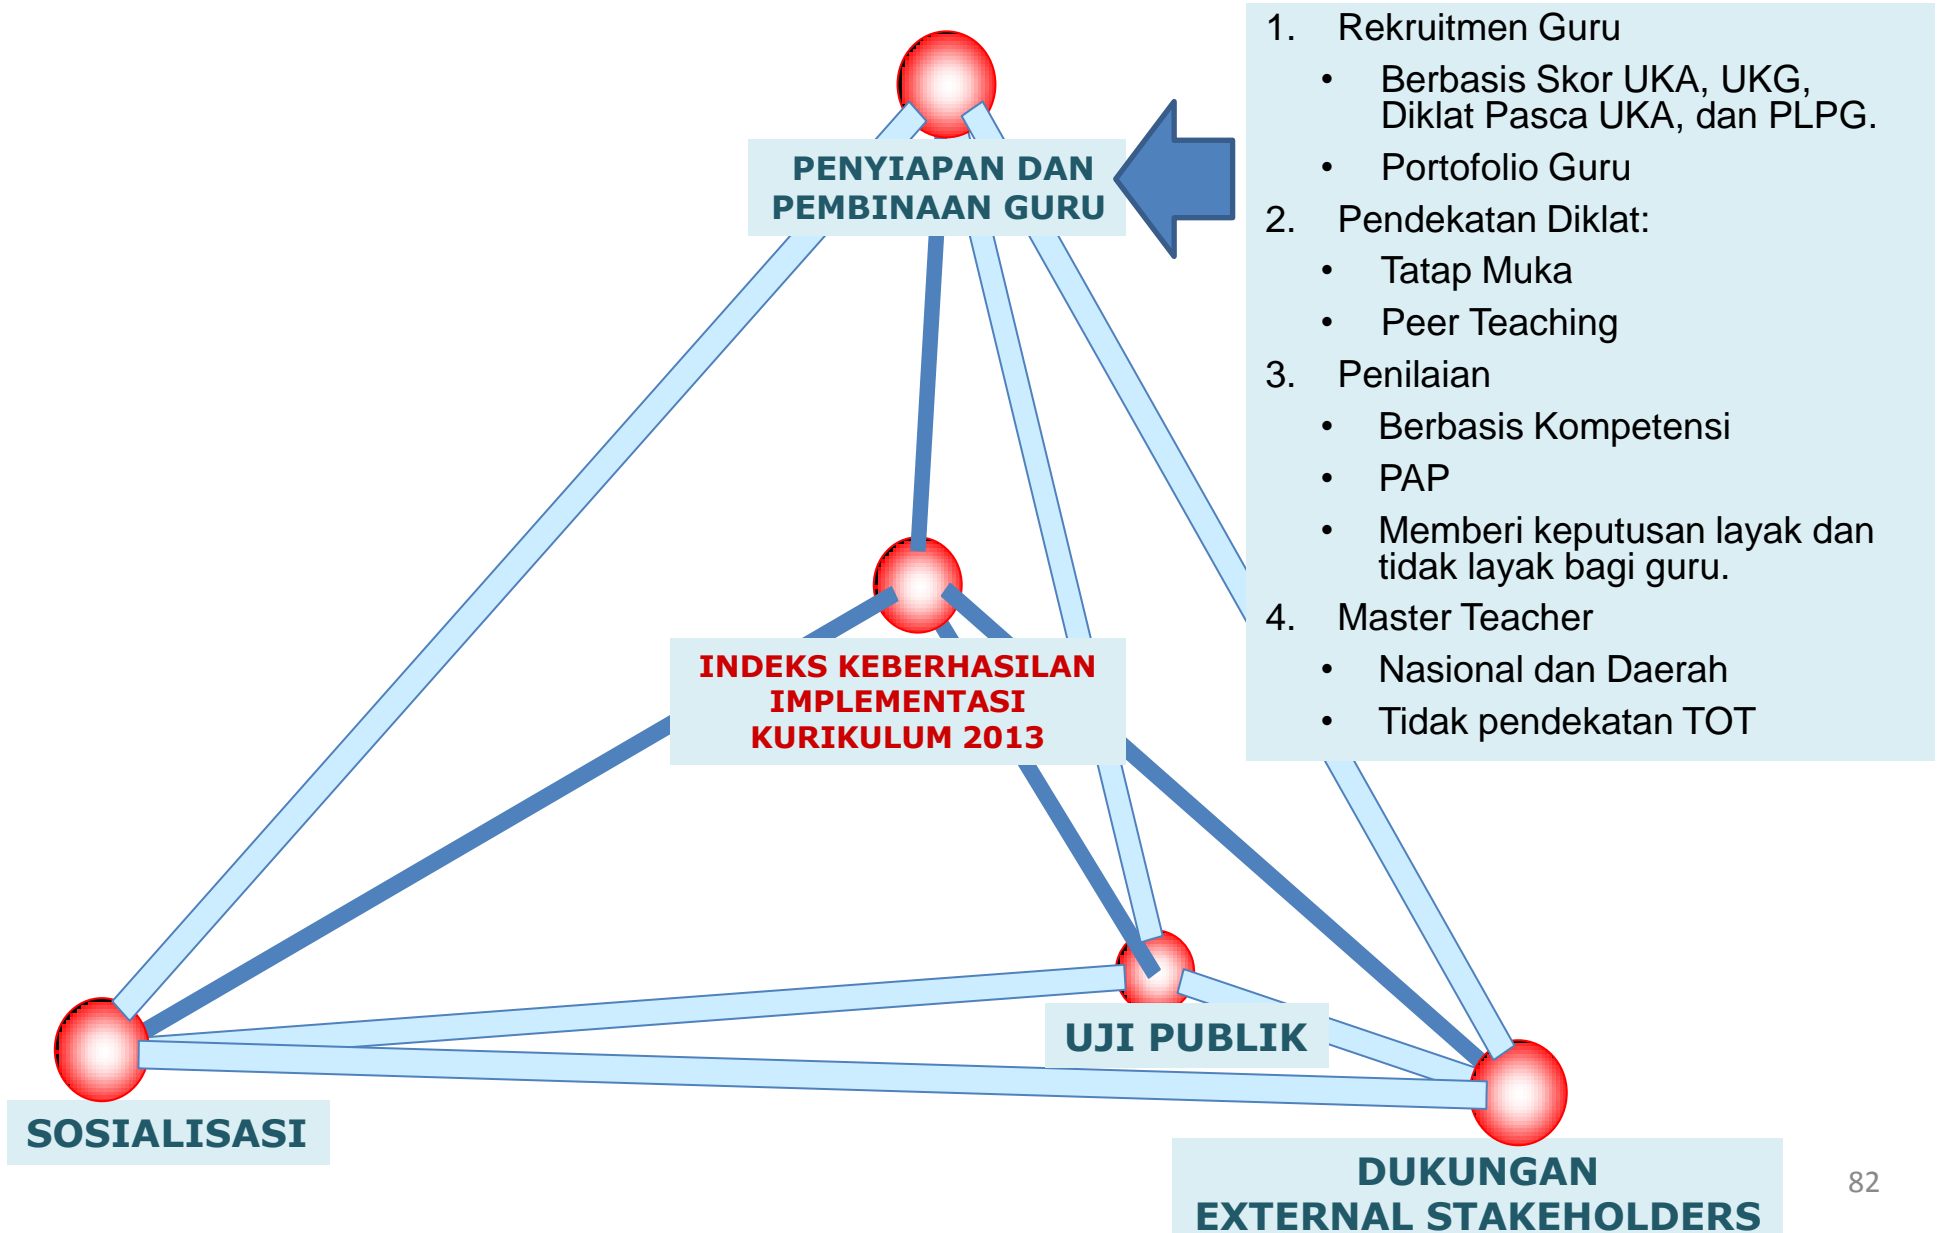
PENYIAPAN DAN PEMBINAAN GURU

1. Rekruitmen Guru
• Berbasis Skor UKA, UKG, Diklat Pasca UKA, dan PLPG.
• Portofolio Guru
2. Pendekatan Diklat:
• Tatap Muka
• Peer Teaching
3. Penilaian
• Berbasis Kompetensi
• PAP
• Memberi keputusan layak dan tidak layak bagi guru.
4. Master Teacher
• Nasional dan Daerah
• Tidak pendekatan TOT

INDEKS KEBERHASILAN IMPLEMENTASI KURIKULUM 2013

UJI PUBLIK

SOSIALISASI

DUKUNGAN EXTERNAL STAKEHOLDERS

82